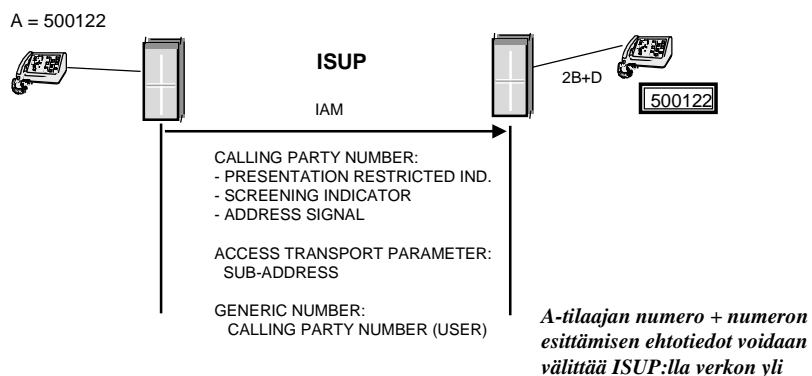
A = 500122

ISUP

2B+D

500122

IAM

CALLING PARTY NUMBER:
- PRESENTATION RESTRICTED IND.
- SCREENING INDICATOR
- ADDRESS SIGNAL

ACCESS TRANSPORT PARAMETER:
SUB-ADDRESS

GENERIC NUMBER:
CALLING PARTY NUMBER (USER)

A-tilaajan numero + numeron esittämisen ehtotiedot voidaan välittää ISUP:lla verkon yli